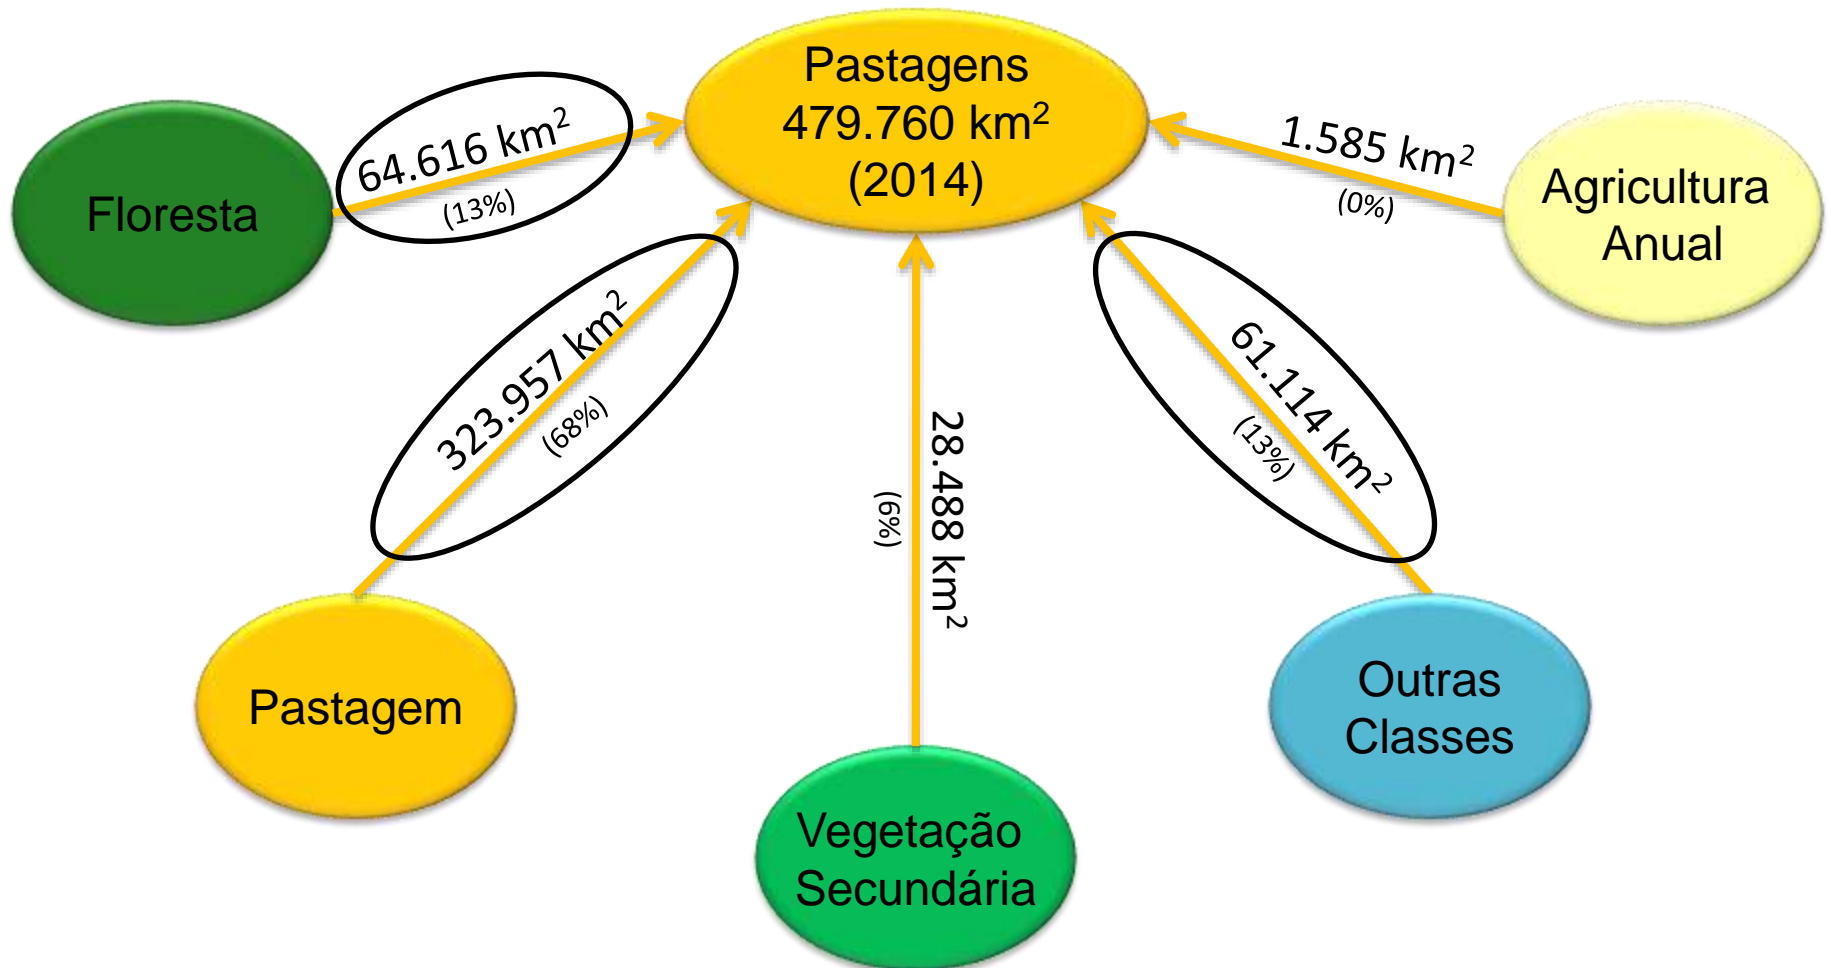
Pastagens
479.760 km$^2$
(2014)

Floresta

64.616 km$^2$
(13%)

1.585 km$^2$
(0%)

Agricultura Anual

323.957 km$^2$
(68%)

28.488 km$^2$
(6%)

61.114 km$^2$
(13%)

Pastagem

Vegetação Secundária

Outras Classes